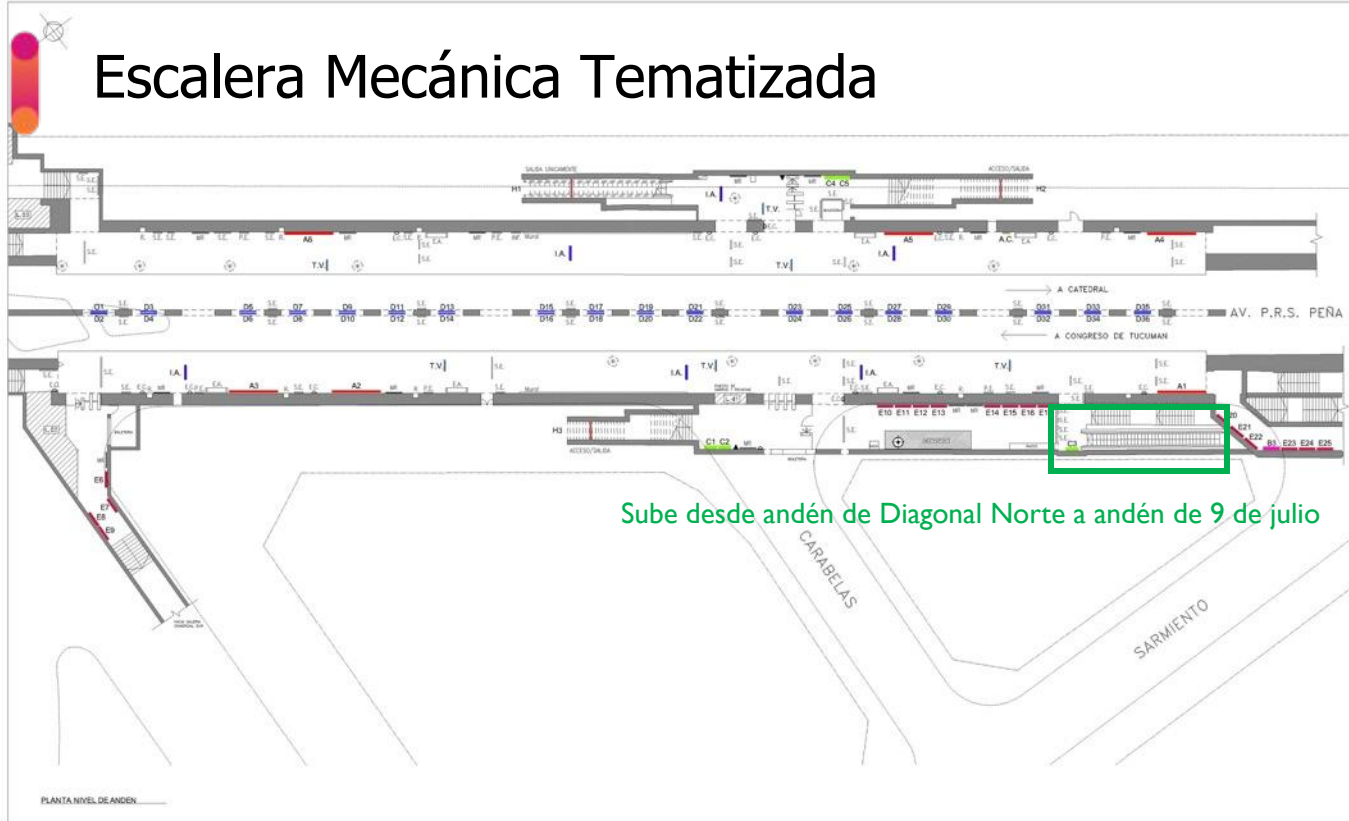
Escalera Mecánica Tematizada

SALIDA UNICAMENTE
ACCESO/SALIDA
H1
H2
C4 C5
I.A.
T.V.
S.E.
A6
A5
A.C.
A4
I.A.
T.V.
I.A.
A CATEDRAL
D1 D3 D5 D7 D9 D11 D13 D15 D17 D19 D21 D23 D25 D27 D29 D31 D33 D35
D2 D4 D6 D8 D10 D12 D14 D16 D18 D20 D22 D24 D26 D28 D30 D32 D34 D36
AV. P.R.S. PEÑA
A CONGRESO DE TUCUMAN
I.A.
T.V.
I.A.
T.V.
I.A.
T.V.
A3
A2
A1
E10 E11 E12 E13
E14 E15 E16 E1
E20
E21
E22
B1 E23 E24 E25
H3
ACCESO/SALIDA
C1 C2
E6
E7
E8
E9
Sube desde andén de Diagonal Norte a andén de 9 de julio
CARABELAS
SARMIENTO
PLANTA NIVEL DE ANDEN